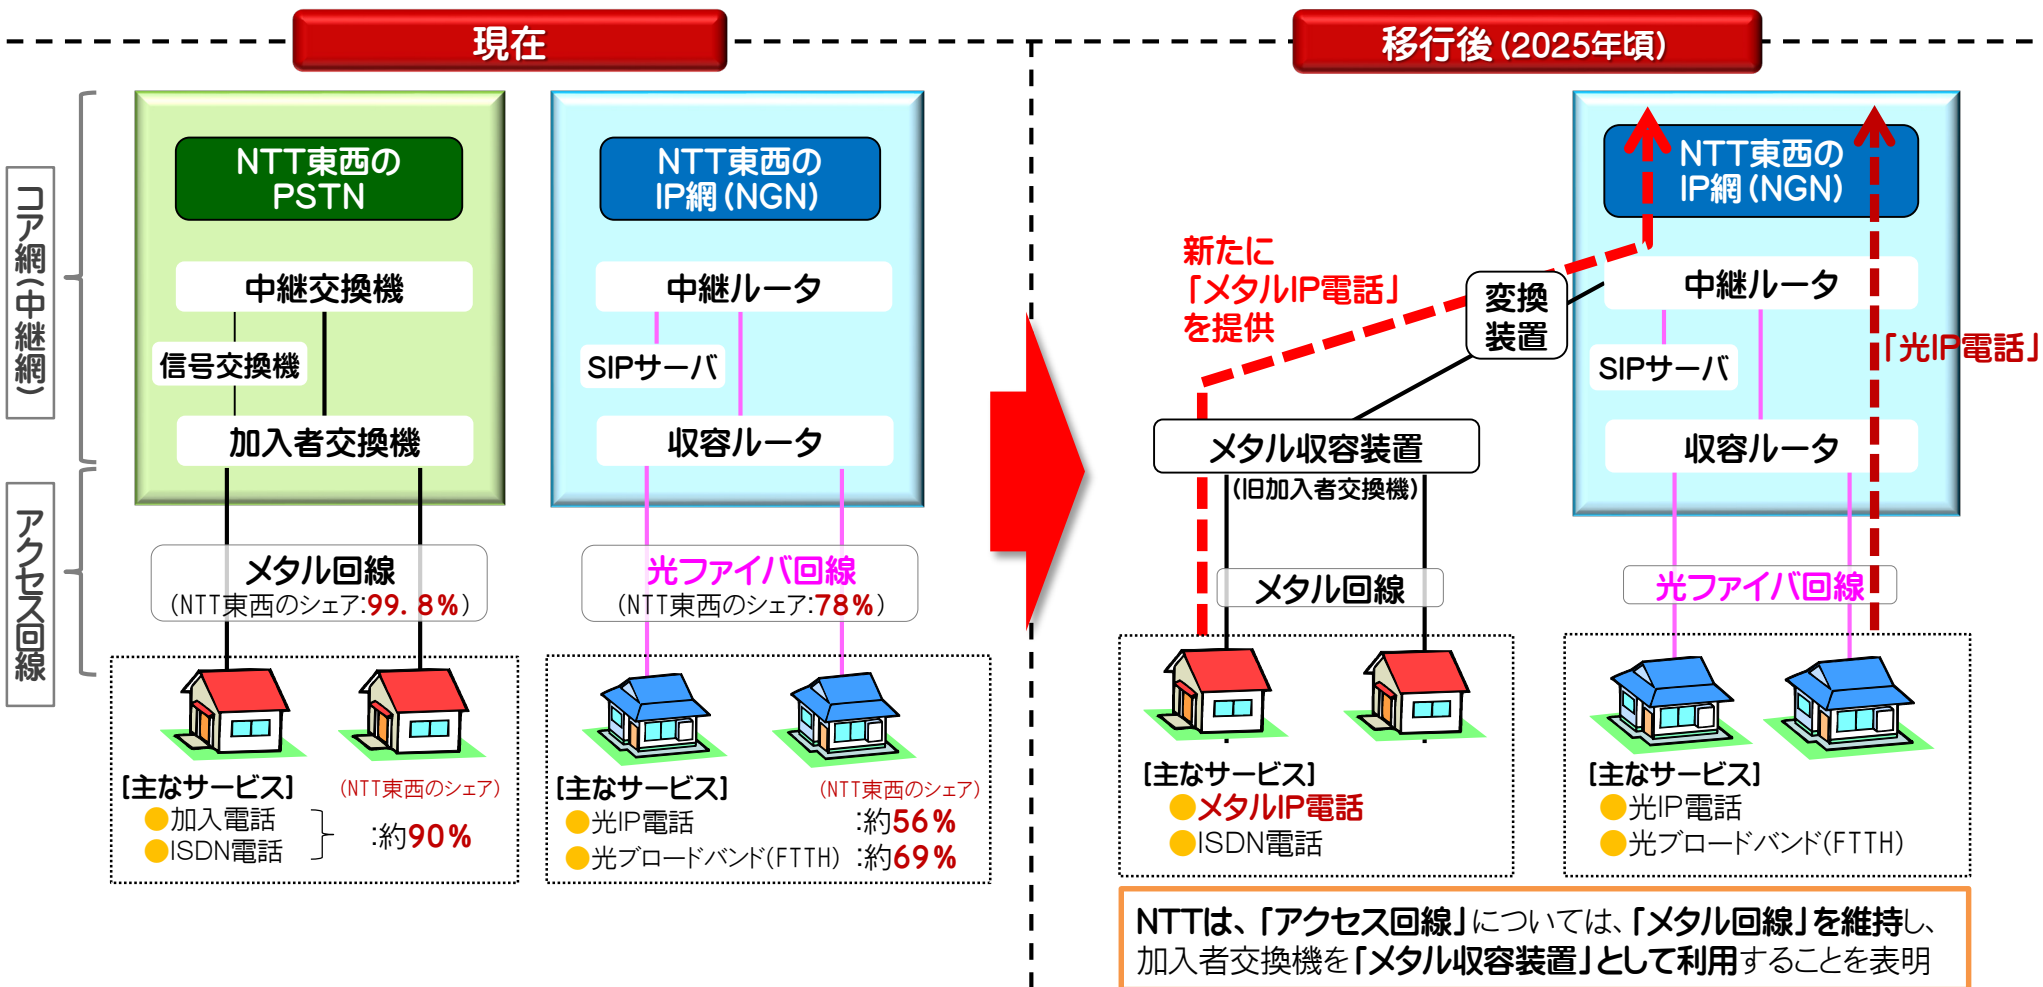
現在

移行後（2025年頃）

コア網（中継網）

アクセス回線

NTT東西の PSTN

中継交換機

信号交換機

加入者交換機

NTT東西の IP網（NGN）

中継ルータ

SIPサーバ

収容ルータ

メタル回線
（NTT東西のシェア：99．8％）

光ファイバ回線
（NTT東西のシェア：78％）

［主なサービス］
加入電話
ISDN電話
（NTT東西のシェア）
：約90％

［主なサービス］
光IP電話
光ブロードバンド（FTTH）
（NTT東西のシェア）
：約56％
：約69％

新たに「メタルIP電話」を提供

変換装置

NTT東西の IP網（NGN）

中継ルータ

SIPサーバ

収容ルータ

「光IP電話」

メタル収容装置
（旧加入者交換機）

メタル回線

光ファイバ回線

［主なサービス］
メタルIP電話
ISDN電話

［主なサービス］
光IP電話
光ブロードバンド（FTTH）

NTTは、「アクセス回線」については、「メタル回線」を維持し、加入者交換機を「メタル収容装置」として利用することを表明